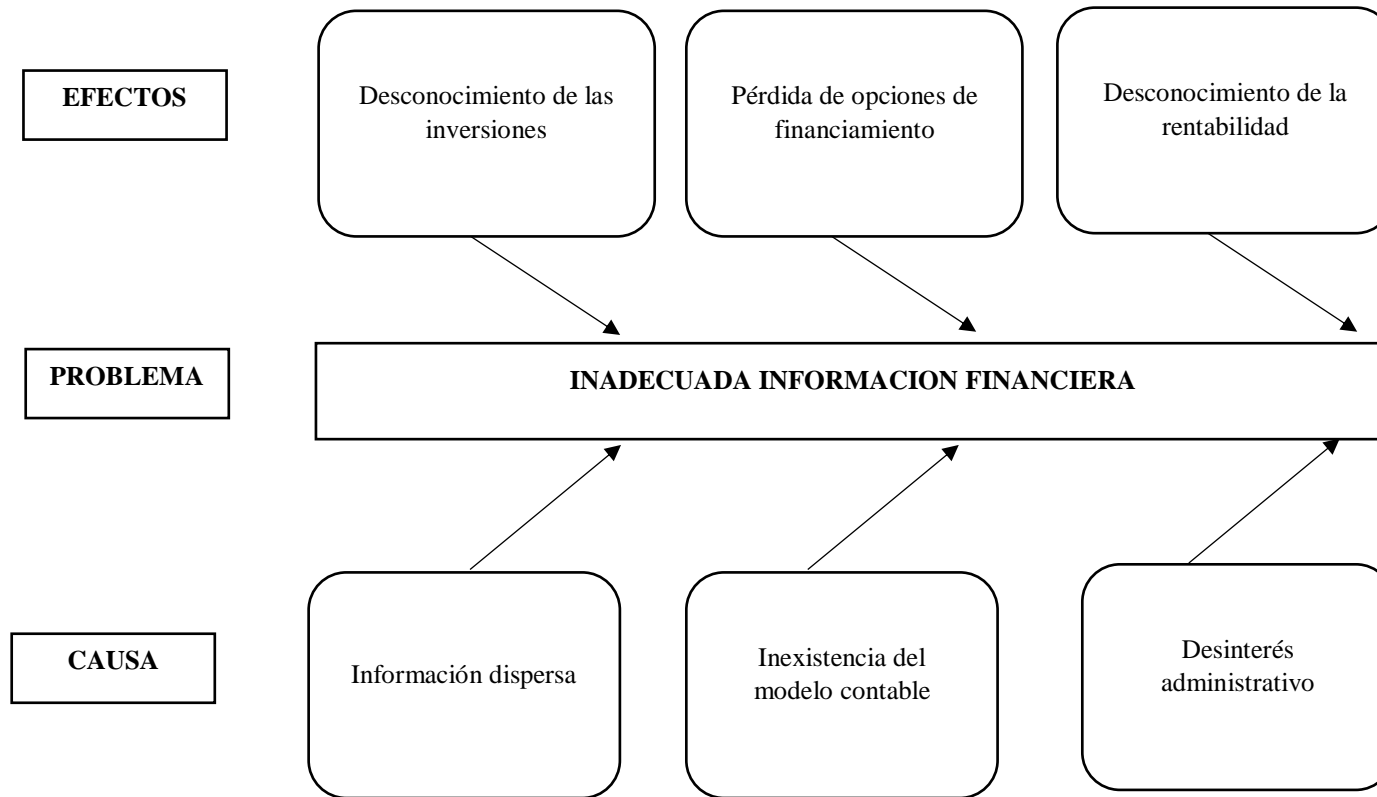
EFECTOS

Desconocimiento de las inversiones

Pérdida de opciones de financiamiento

Desconocimiento de la rentabilidad

PROBLEMA

INADECUADA INFORMACION FINANCIERA

CAUSA

Información dispersa

Inexistencia del modelo contable

Desinterés administrativo